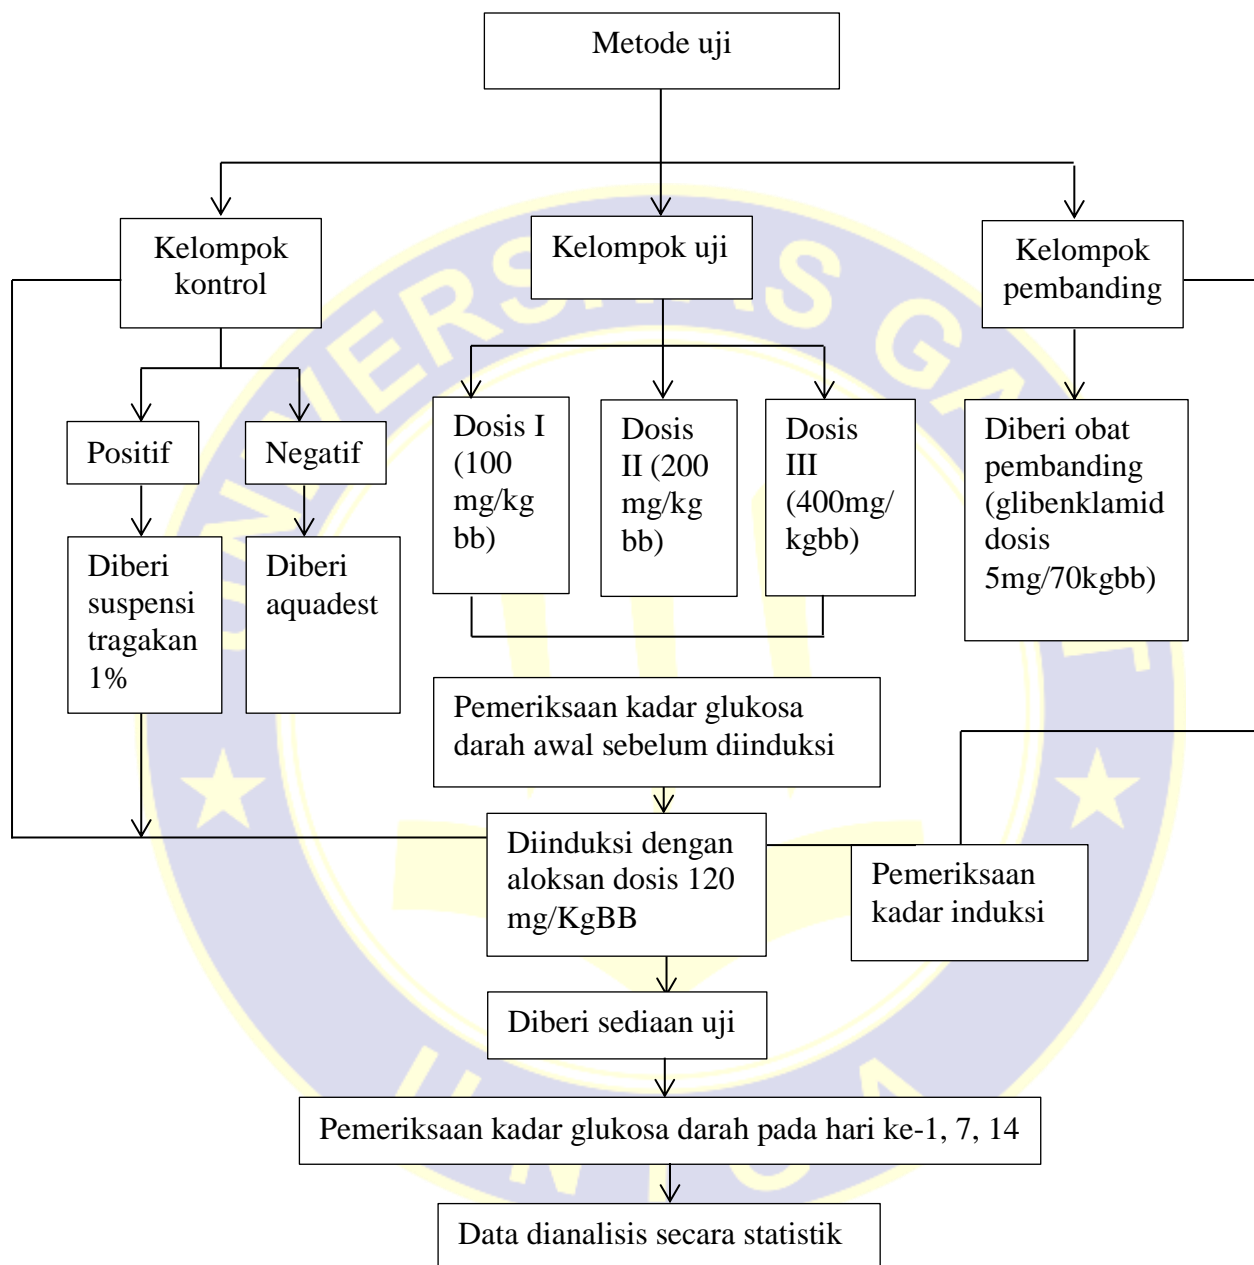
Metode uji

Kelompok kontrol

Kelompok uji

Kelompok pembanding

Positif

Negatif

Dosis I (100 mg/kg bb)

Dosis II (200 mg/kg bb)

Dosis III (400mg/ kgbb)

Diberi obat pembanding (glibenklamid dosis 5mg/70kgbb)

Diberi suspensi tragakan 1%

Diberi aquadest

Pemeriksaan kadar glukosa darah awal sebelum diinduksi

Diinduksi dengan aloksan dosis 120 mg/KgBB

Pemeriksaan kadar induksi

Diberi sediaan uji

Pemeriksaan kadar glukosa darah pada hari ke-1, 7, 14

Data dianalisis secara statistik